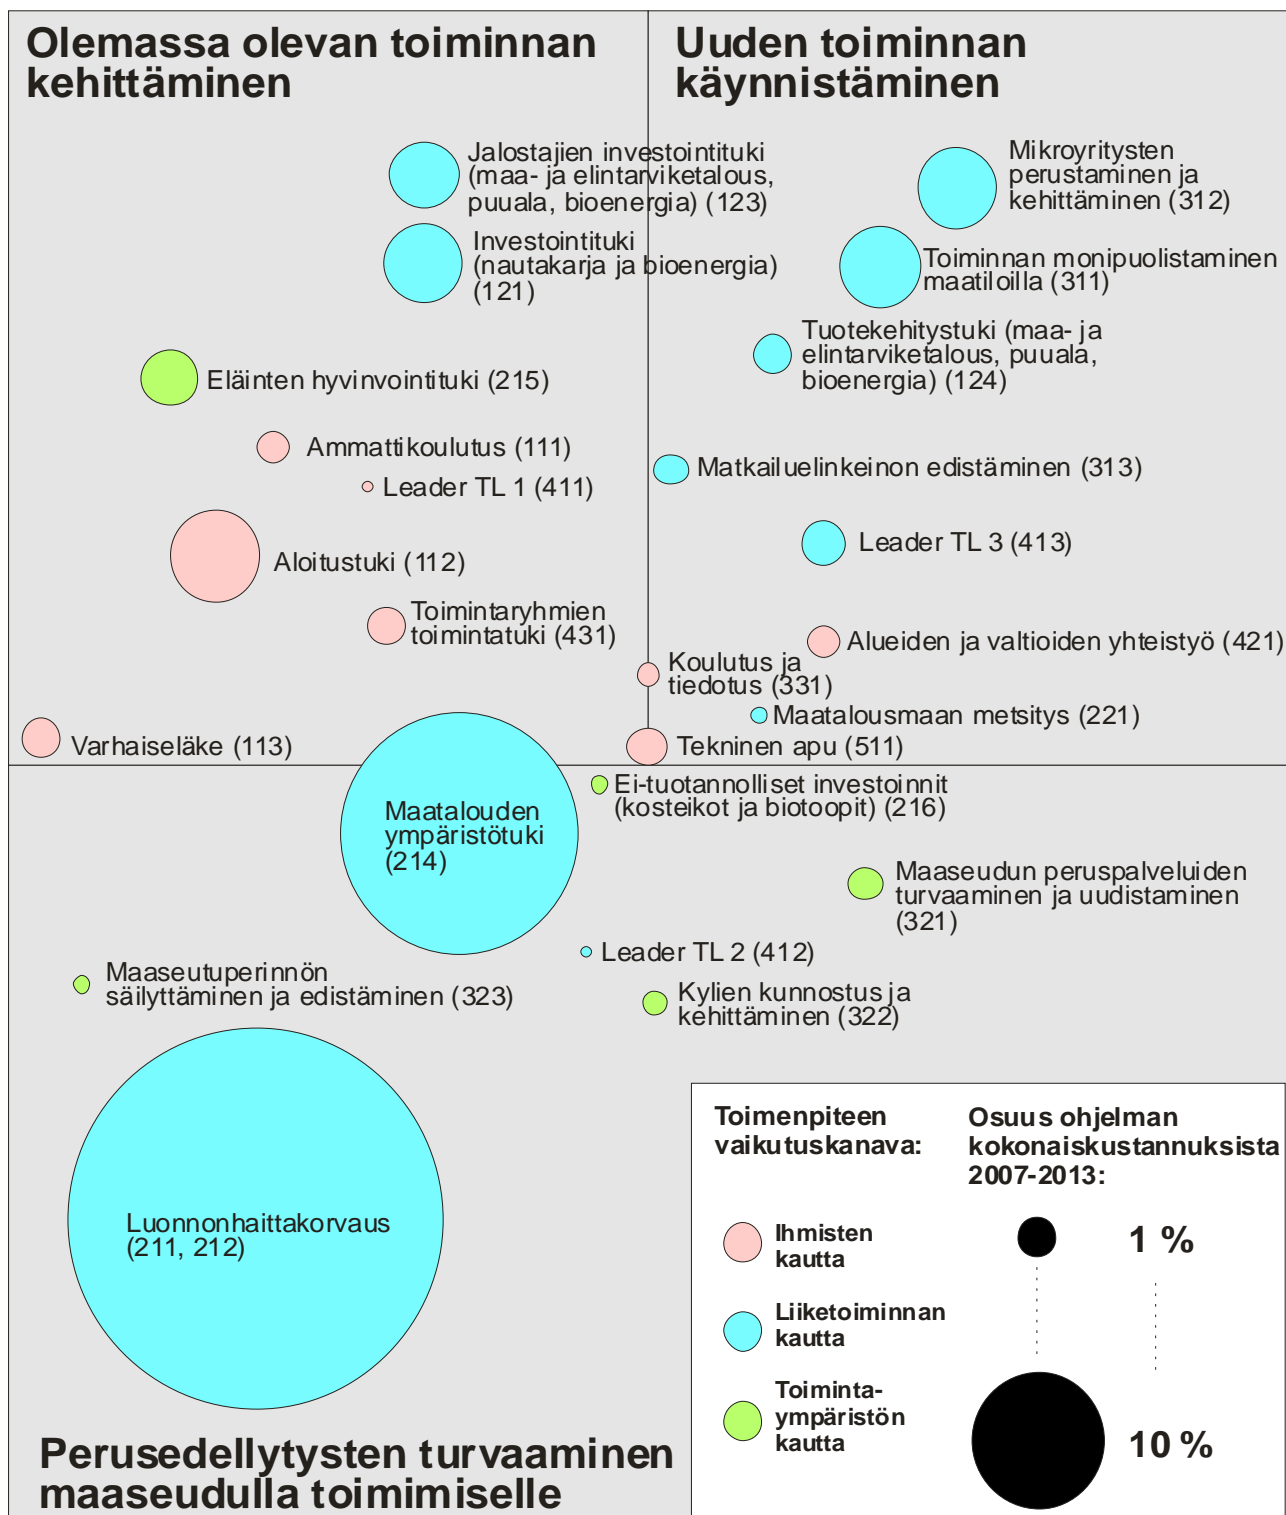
Olemassa olevan toiminnan kehittäminen

Uuden toiminnan käynnistäminen

Jalostajien investointituki (maa- ja elintarviketalous, puuala, bioenergia) (123)

Investointituki (nautakarja ja bioenergia) (121)

Mikroyritysten perustaminen ja kehittäminen (312)

Toiminnan monipuolistaminen maatiloilla (311)

Tuotekehitystuki (maa- ja elintarviketalous, puuala, bioenergia) (124)

Eläinten hyvinvointituki (215)

Ammattikoulutus (111)

Leader TL 1 (411)

Matkailuelinkeinon edistäminen (313)

Aloitustuki (112)

Leader TL 3 (413)

Toimintaryhmien toimintatuki (431)

Alueiden ja valtioiden yhteistyö (421)

Koulutus ja tiedotus (331)

Maatalousmaan metsitys (221)

Varhaiseläke (113)

Tekninen apu (511)

Maatalouden ympäristötuki (214)

Ei-tuotannolliset investoinnit (kosteikot ja biotoopit) (216)

Maaseudun peruspalveluiden turvaaminen ja uudistaminen (321)

Leader TL 2 (412)

Maaseutuperinnön säilyttäminen ja edistäminen (323)

Kylien kunnostus ja kehittäminen (322)

Luonnonhaittakorvaus (211, 212)

Toimenpiteen vaikutuskanava:

Ihmisten kautta

Liiketoiminnan kautta

Toiminta-ympäristön kautta

Osuus ohjelman kokonaiskustannuksista 2007-2013:

1 %

10 %

Perusedellytysten turvaaminen maaseudulla toimimiselle